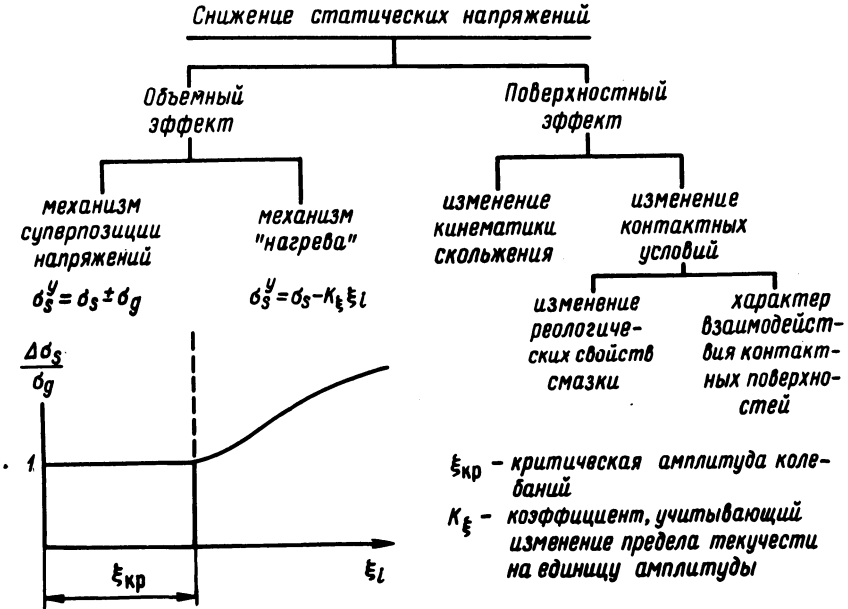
Снижение статических напряжений

Объемный эффект

Поверхностный эффект

механизм суперпозиции напряжений

$\sigma_s^y = \sigma_s \pm \sigma_g$

механизм "нагрева"

$\sigma_s^y = \sigma_s - K_\xi \xi_l$

изменение кинематики скольжения

изменение контактных условий

изменение реологических свойств смазки

характер взаимодействия контактных поверхностей

$\frac{\Delta\sigma_s}{\sigma_g}$

1

$\xi_{кр}$

$\xi_l$

$\xi_{кр}$ – критическая амплитуда колебаний

$K_\xi$ – коэффициент, учитывающий изменение предела текучести на единицу амплитуды